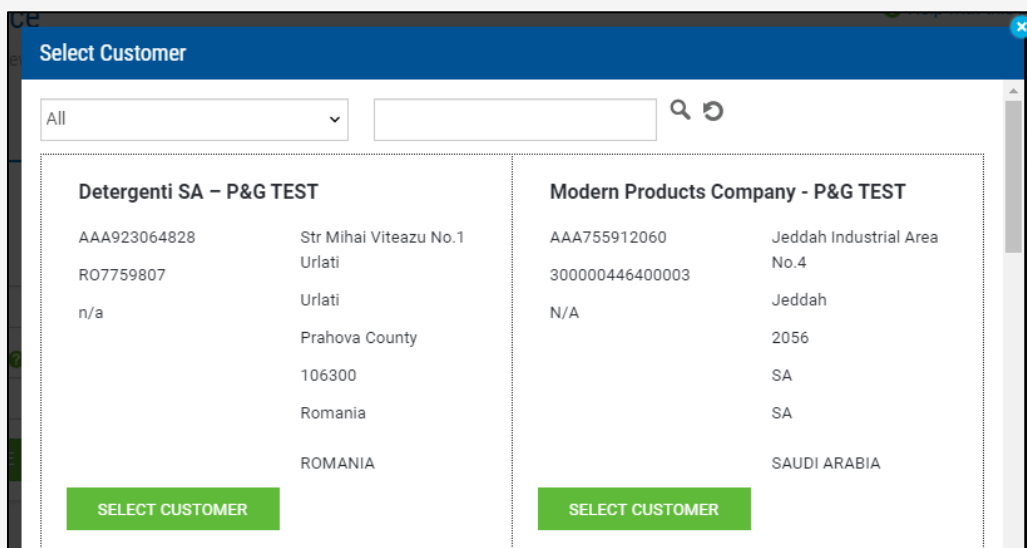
Select Customer

All

Detergenti SA – P&G TEST

AAA923064828

RO7759807

n/a

Str Mihai Viteazu No.1 Urlati

Urlati

Prahova County

106300

Romania

ROMANIA

SELECT CUSTOMER

Modern Products Company - P&G TEST

AAA755912060

300000446400003

N/A

Jeddah Industrial Area No.4

Jeddah

2056

SA

SA

SAUDI ARABIA

SELECT CUSTOMER